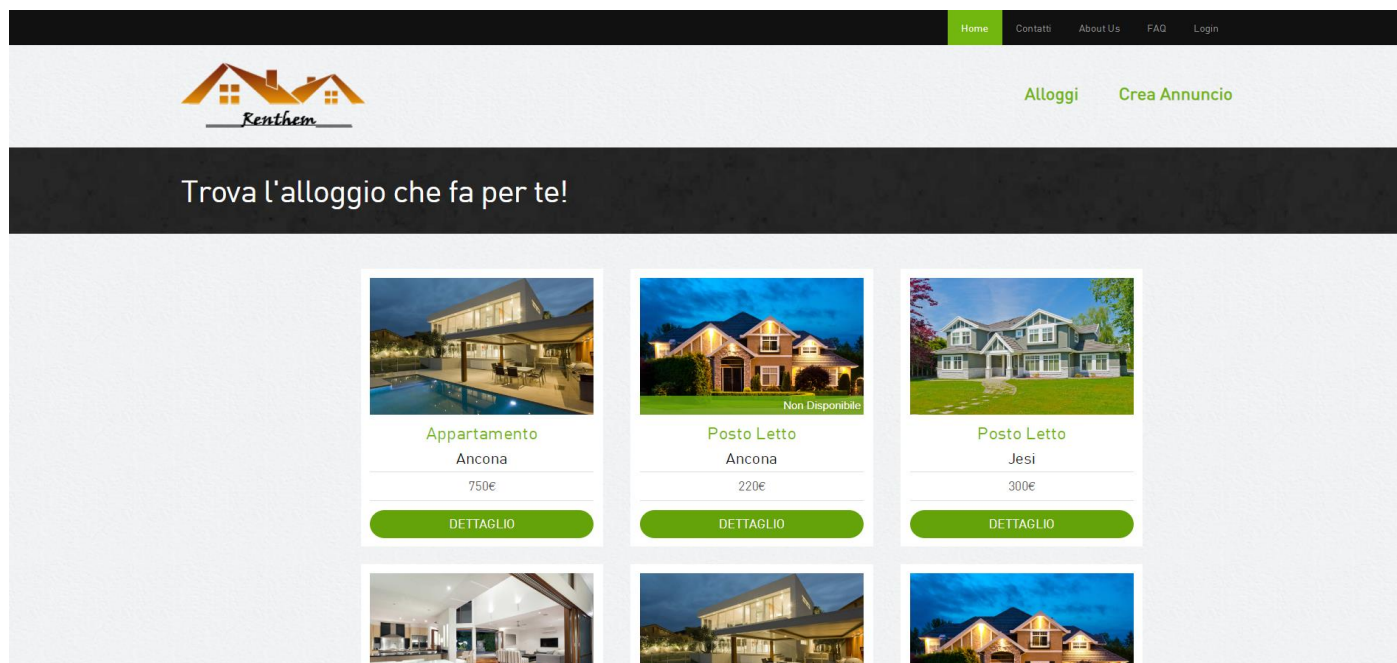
Home Contatti About Us FAQ Login

Renthem

Alloggi Crea Annuncio

Trova l'alloggio che fa per te!

Appartamento
Ancona
750€
DETTAGLIO

Non Disponibile
Posto Letto
Ancona
220€
DETTAGLIO

Posto Letto
Jesi
300€
DETTAGLIO